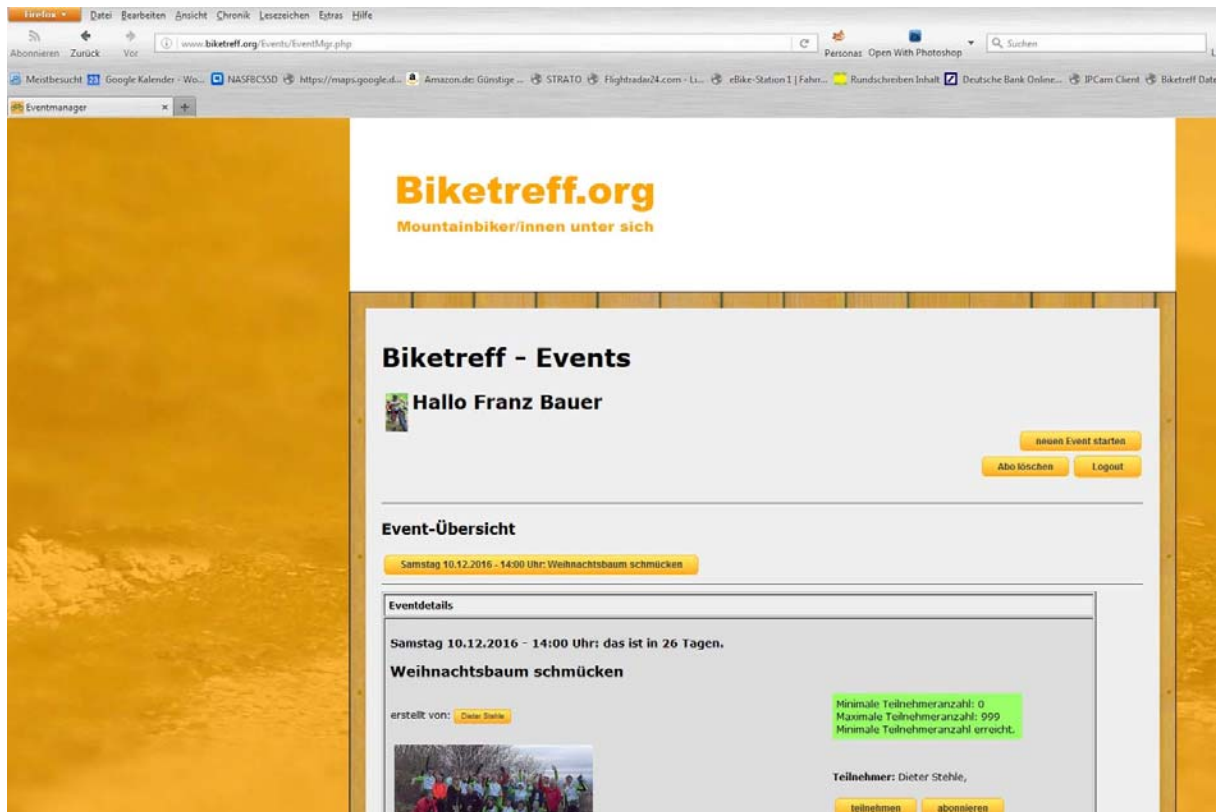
Firefox Datei Bearbeiten Ansicht Chronik Lesezeichen Extras Hilfe

Abonnieren Zurück Vor www.biketreff.org/Events/EventMgr.php Personas Open With Photoshop Suchen

Meistbesucht Google Kalender - Wo... NASFBC55D https://maps.google.d... Amazon.de: Günstige ... STRATO Flightradar24.com - Li... eBike-Station 1 | Fahrr... Rundschreiben Inhalt Deutsche Bank Online... IPCam Client Biketreff Date

Eventmanager

Biketreff.org

Mountainbiker/innen unter sich

Biketreff - Events

Hallo Franz Bauer

neuen Event starten

Abo löschen Logout

Event-Übersicht

Samstag 10.12.2016 - 14:00 Uhr: Weihnachtsbaum schmücken

Eventdetails

Samstag 10.12.2016 - 14:00 Uhr: das ist in 26 Tagen.

Weihnachtsbaum schmücken

erstellt von: Dieter Stehle

Minimale Teilnehmeranzahl: 0
Maximale Teilnehmeranzahl: 999
Minimale Teilnehmeranzahl erreicht.

Teilnehmer: Dieter Stehle,

teilnehmen abonnieren